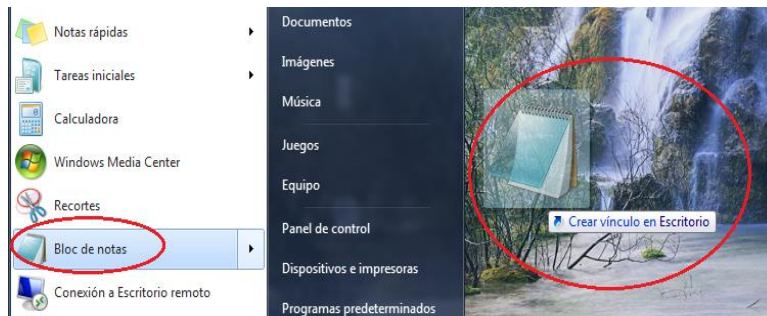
Notas rápidas
Tareas iniciales
Calculadora
Windows Media Center
Recortes
Bloc de notas
Conexión a Escritorio remoto

Documentos
Imágenes
Música
Juegos
Equipo
Panel de control
Dispositivos e impresoras
Programas predeterminados

Crear vínculo en Escritorio